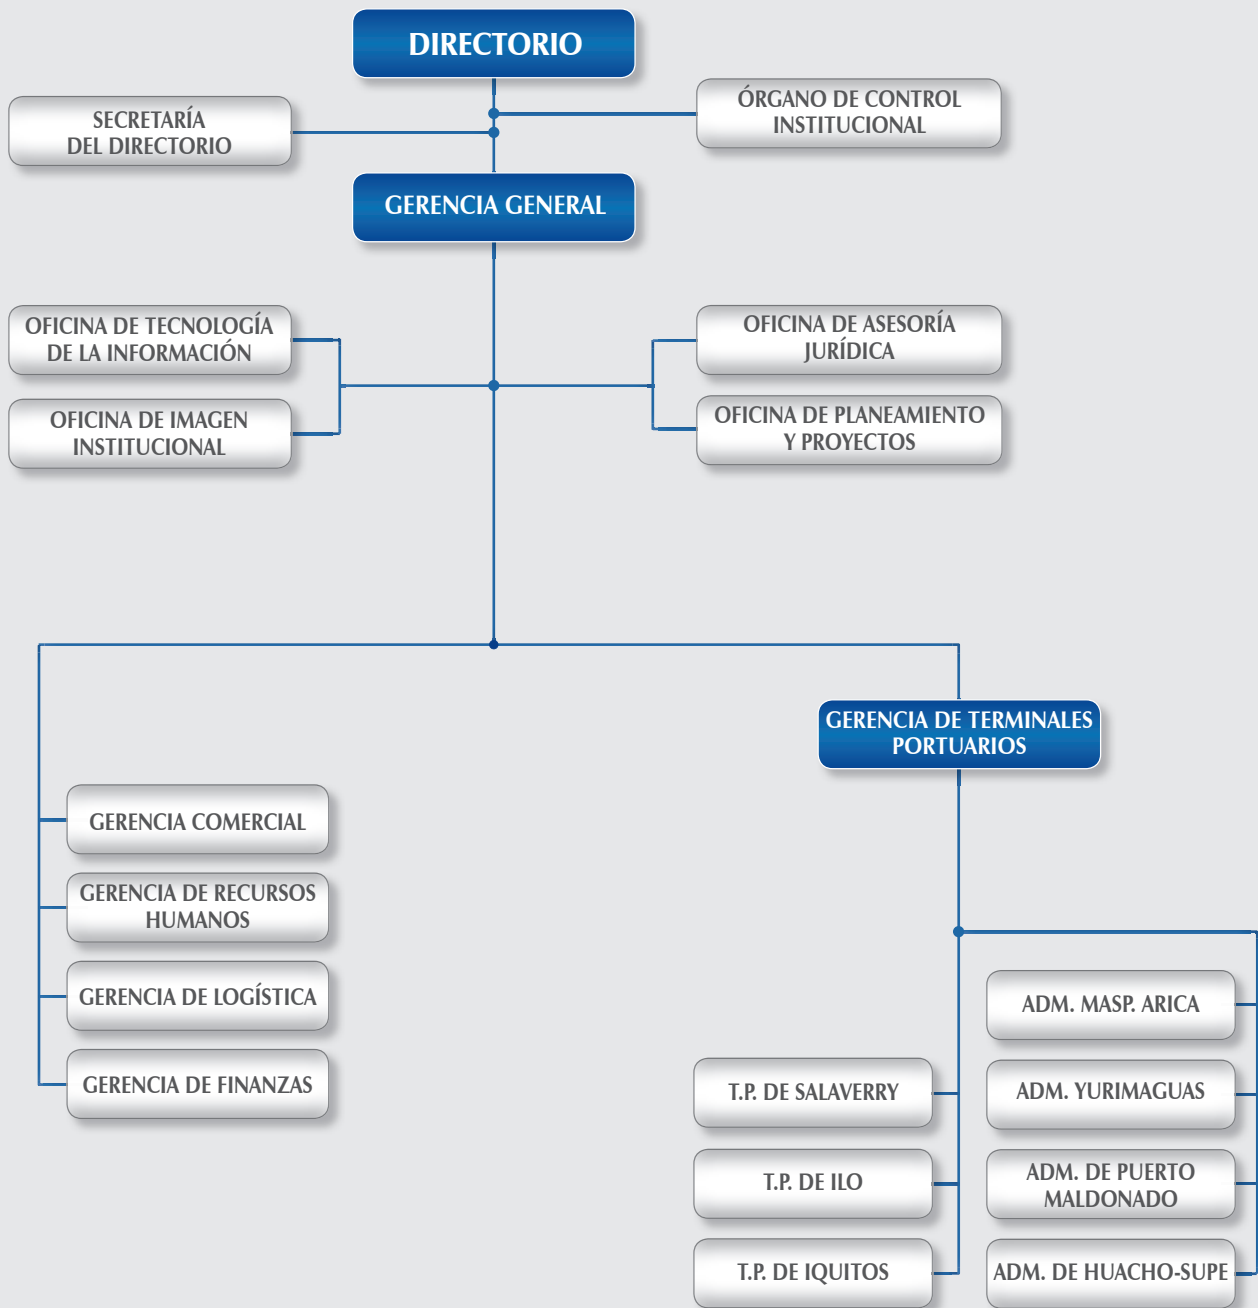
DIRECTORIO

SECRETARÍA DEL DIRECTORIO

ÓRGANO DE CONTROL INSTITUCIONAL

GERENCIA GENERAL

OFICINA DE TECNOLOGÍA DE LA INFORMACIÓN

OFICINA DE IMAGEN INSTITUCIONAL

OFICINA DE ASESORÍA JURÍDICA

OFICINA DE PLANEAMIENTO Y PROYECTOS

GERENCIA DE TERMINALES PORTUARIOS

GERENCIA COMERCIAL

GERENCIA DE RECURSOS HUMANOS

GERENCIA DE LOGÍSTICA

GERENCIA DE FINANZAS

ADM. MASP. ARICA

T.P. DE SALAVERRY

ADM. YURIMAGUAS

T.P. DE ILO

ADM. DE PUERTO MALDONADO

T.P. DE IQUITOS

ADM. DE HUACHO-SUPE